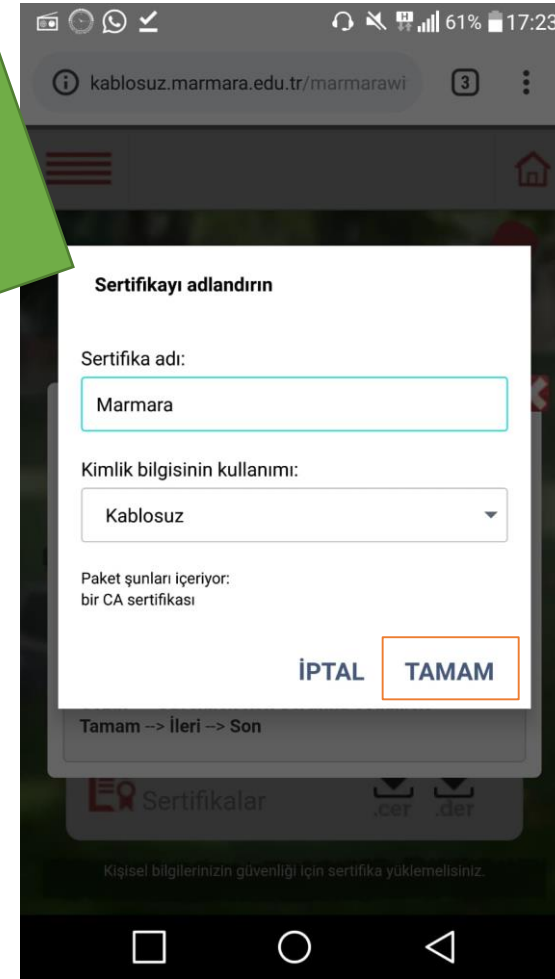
61% 17:23

kablosuz.marmara.edu.tr/marmarawi

3

Sertifikayı adlandırın

Sertifika adı:

Marmara

Kimlik bilgisinin kullanımı:

Kablosuz

Paket şunları içeriyor:
bir CA sertifikası

İPTAL TAMAM

Tamam --> İleri --> Son

Sertifikalar .cer .der

Kişisel bilgilerinizin güvenliği için sertifika yüklemelisiniz.